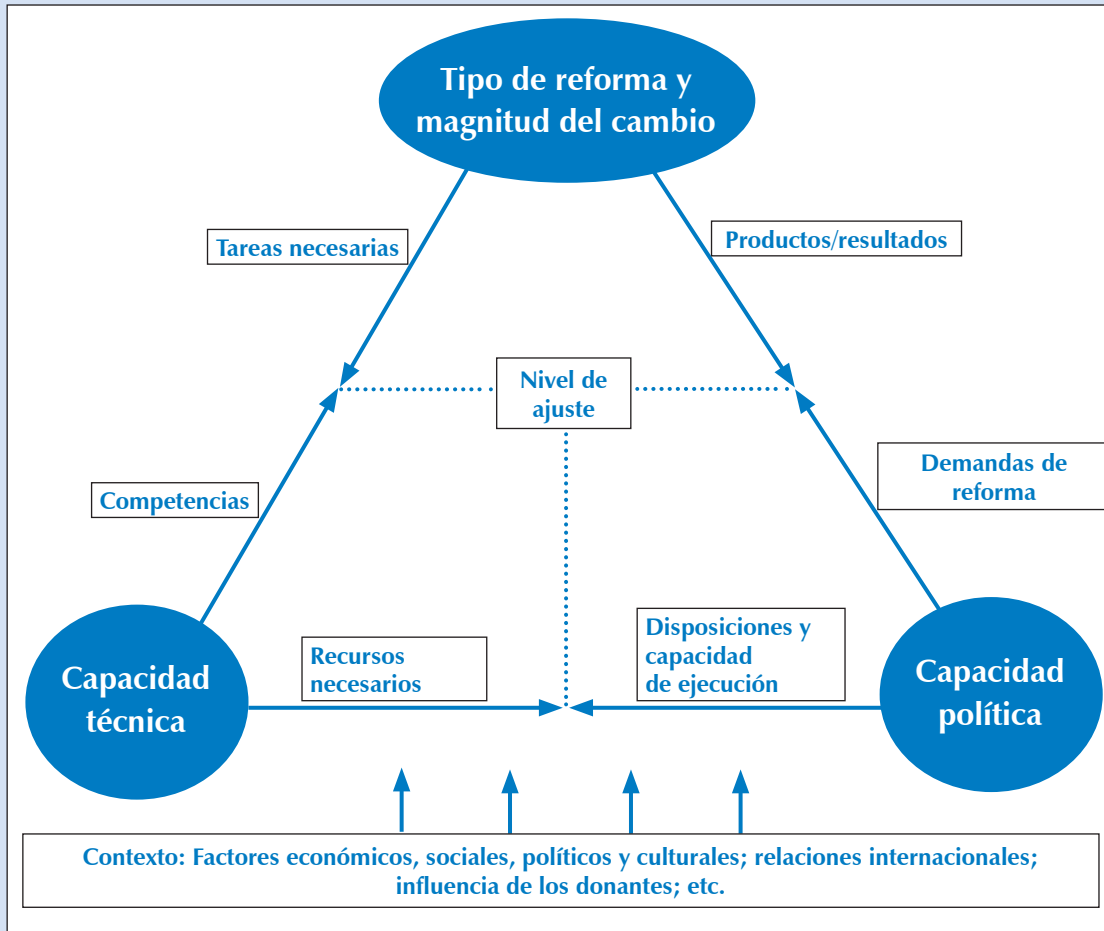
Tipo de reforma y magnitud del cambio

Tareas necesarias

Productos/resultados

Nivel de ajuste

Competencias

Demandas de reforma

Recursos necesarios

Disposiciones y capacidad de ejecución

Capacidad técnica

Capacidad política

Contexto: Factores económicos, sociales, políticos y culturales; relaciones internacionales; influencia de los donantes; etc.